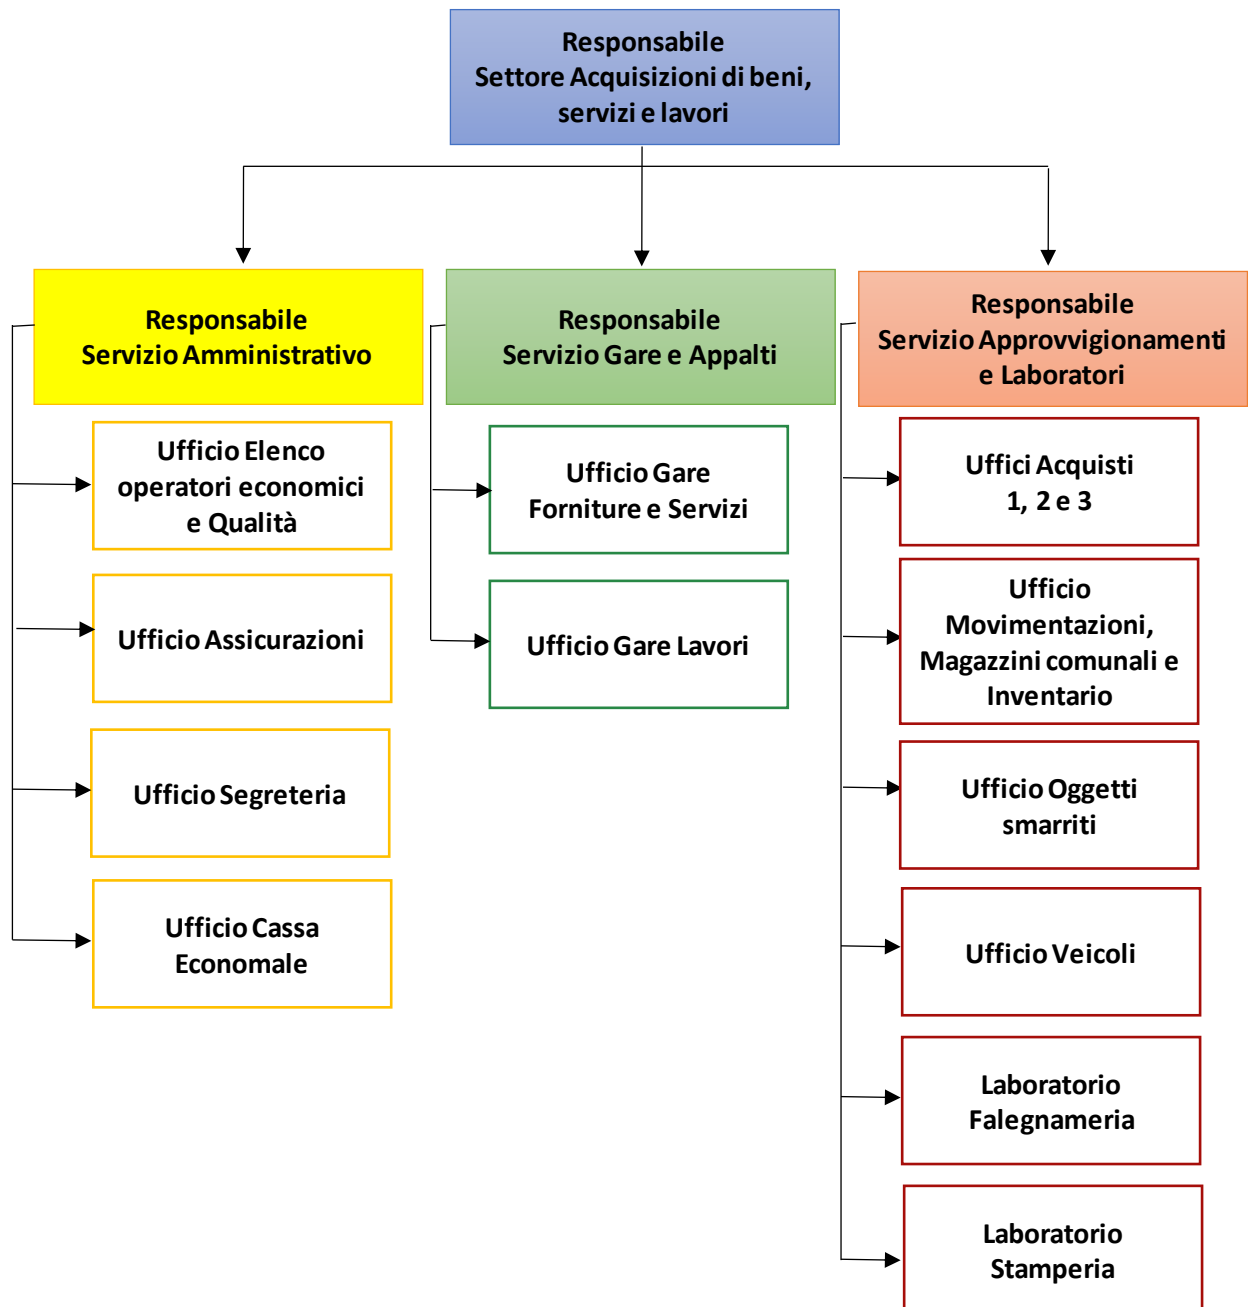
Responsabile
Settore Acquisizioni di beni, servizi e lavori

Responsabile
Servizio Amministrativo

Ufficio Elenco operatori economici e Qualità

Ufficio Assicurazioni

Ufficio Segreteria

Ufficio Cassa Economale

Responsabile
Servizio Gare e Appalti

Ufficio Gare Forniture e Servizi

Ufficio Gare Lavori

Responsabile
Servizio Approvvigionamenti e Laboratori

Uffici Acquisti 1, 2 e 3

Ufficio Movimentazioni, Magazzini comunali e Inventario

Ufficio Oggetti smarriti

Ufficio Veicoli

Laboratorio Falegnameria

Laboratorio Stamperia